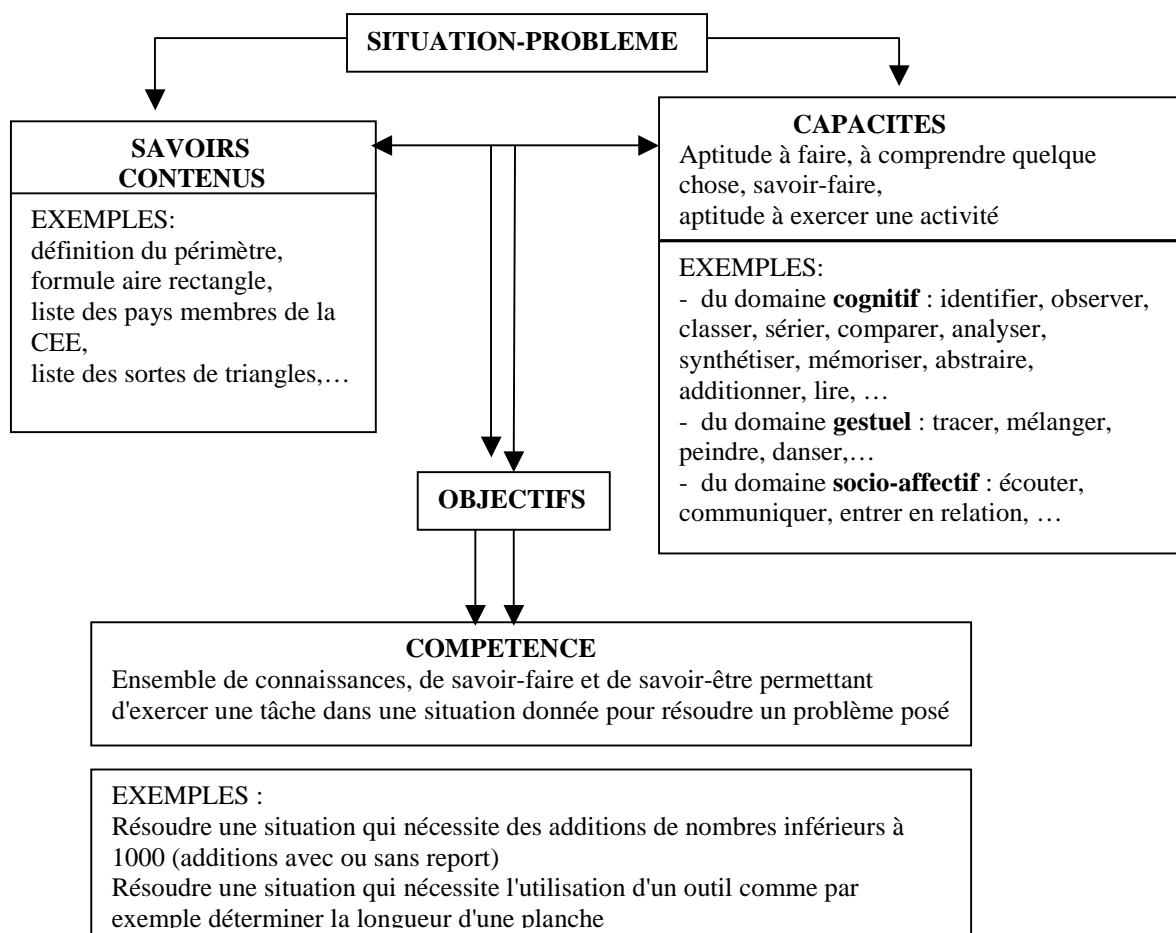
SITUATION-PROBLEME

SAVOIRS
CONTENUS

EXEMPLES:
définition du périmètre,
formule aire rectangle,
liste des pays membres de la CEE,
liste des sortes de triangles,…

CAPACITES
Aptitude à faire, à comprendre quelque chose, savoir-faire,
aptitude à exercer une activité

EXEMPLES:
- du domaine **cognitif** : identifier, observer, classer, sérier, comparer, analyser, synthétiser, mémoriser, abstraire, additionner, lire, …
- du domaine **gestuel** : tracer, mélanger, peindre, danser,…
- du domaine **socio-affectif** : écouter, communiquer, entrer en relation, …

OBJECTIFS

COMPETENCE
Ensemble de connaissances, de savoir-faire et de savoir-être permettant d'exercer une tâche dans une situation donnée pour résoudre un problème posé

EXEMPLES :
Résoudre une situation qui nécessite des additions de nombres inférieurs à 1000 (additions avec ou sans report)
Résoudre une situation qui nécessite l'utilisation d'un outil comme par exemple déterminer la longueur d'une planche